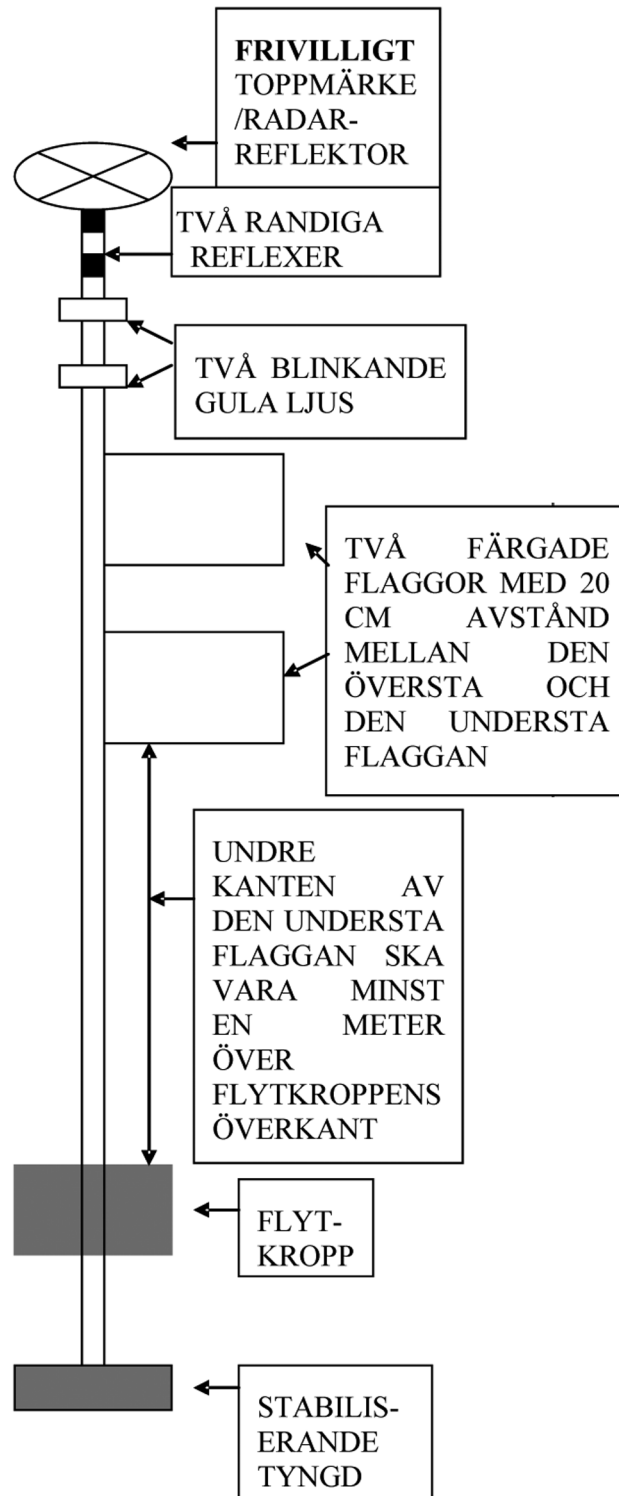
FRIVILLIGT TOPPMÄRKE /RADAR-REFLEKTOR

TVÅ RANDIGA REFLEXER

TVÅ BLINKANDE GULA LJUS

TVÅ FÄRGADE FLAGGOR MED 20 CM AVSTÅND MELLAN DEN ÖVERSTA OCH DEN UNDERSTA FLAGGAN

UNDRE KANTEN AV DEN UNDERSTA FLAGGAN SKA VARA MINST EN METER ÖVER FLYTKROPPENS ÖVERKANT

FLYT-KROPP

STABILIS-ERANDE TYNGD